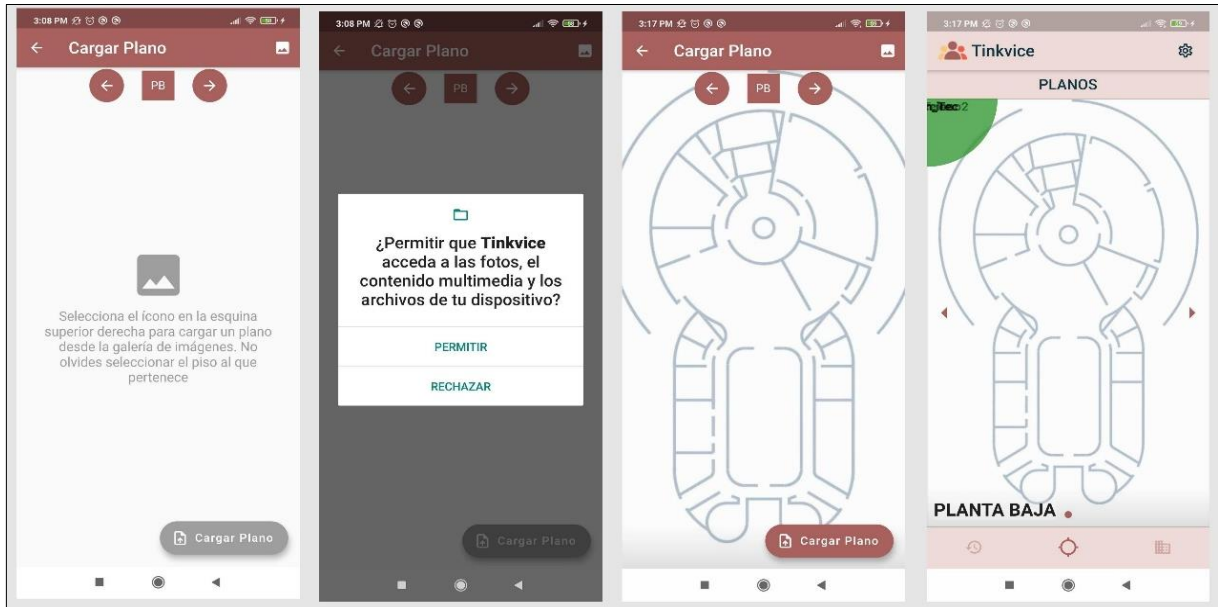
3:08 PM

Cargar Plano

PB

Selecciona el ícono en la esquina superior derecha para cargar un plano desde la galería de imágenes. No olvides seleccionar el piso al que pertenece

Cargar Plano

3:08 PM

Cargar Plano

PB

¿Permitir que **Tinkvice** acceda a las fotos, el contenido multimedia y los archivos de tu dispositivo?

PERMITIR

RECHAZAR

Cargar Plano

3:17 PM

Cargar Plano

PB

Cargar Plano

3:17 PM

Tinkvice

PLANOS

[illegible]2

PLANTA BAJA